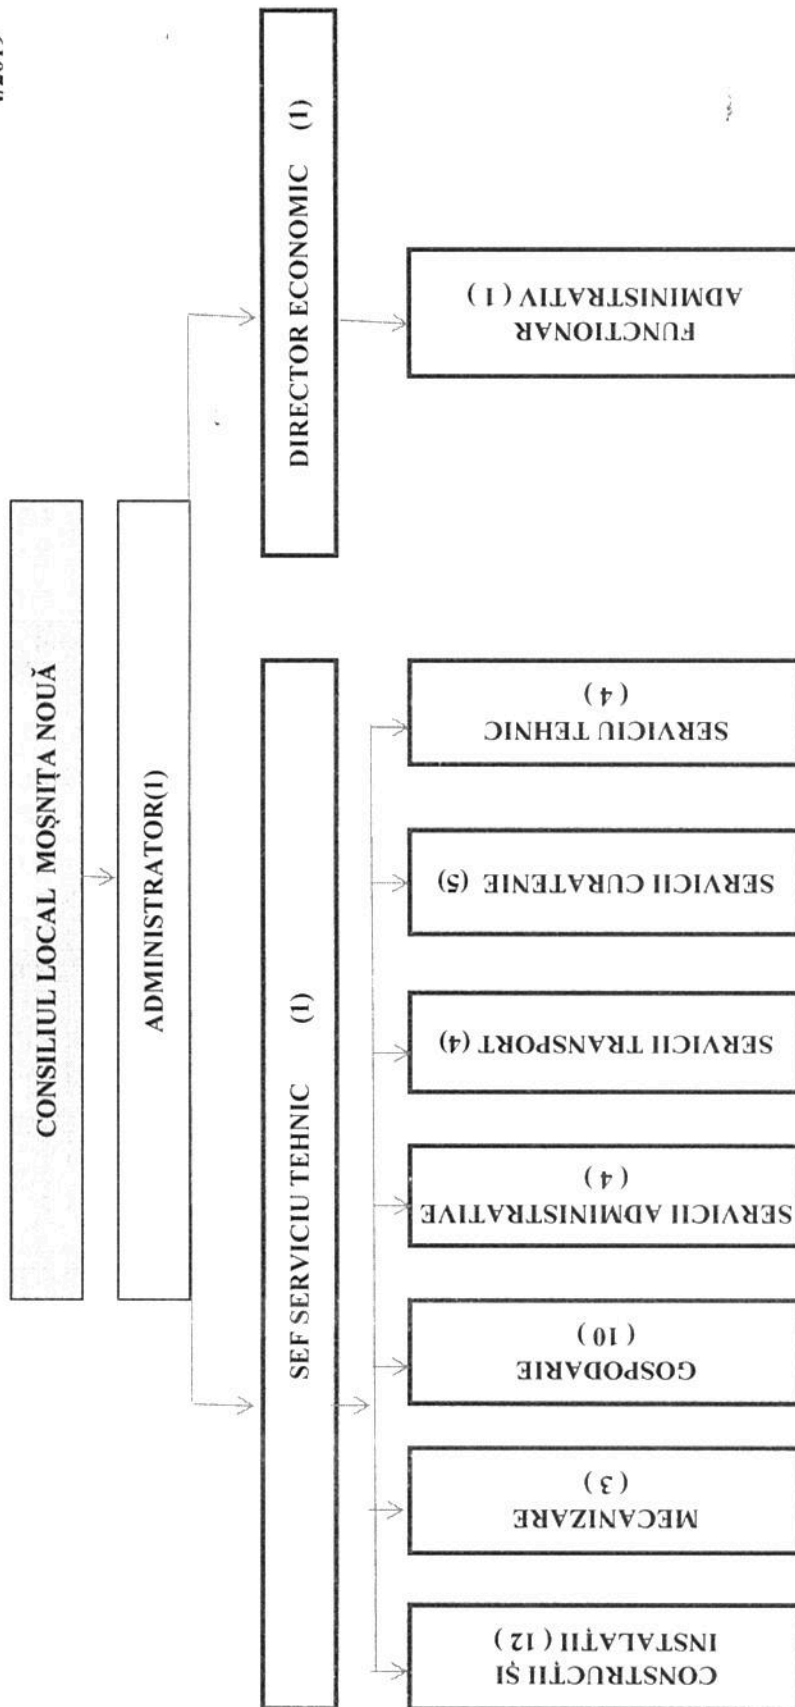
/2013

CONSILIUL LOCAL MOȘNIȚA NOUĂ

ADMINISTRATOR(1)

DIRECTOR ECONOMIC (1)

FUNCTIONAR ADMINISTRATIV ( 1 )

SEF SERVICIU TEHNIC (1)

SERVICIU TEHNIC ( 4 )

SERVICII CURATENIE (5)

SERVICII TRANSPORT (4)

SERVICII ADMINISTRATIVE ( 4 )

GOSPODARIE ( 10 )

MECANIZARE ( 3 )

CONSTRUCTII ȘI INSTALAȚII ( 12 )